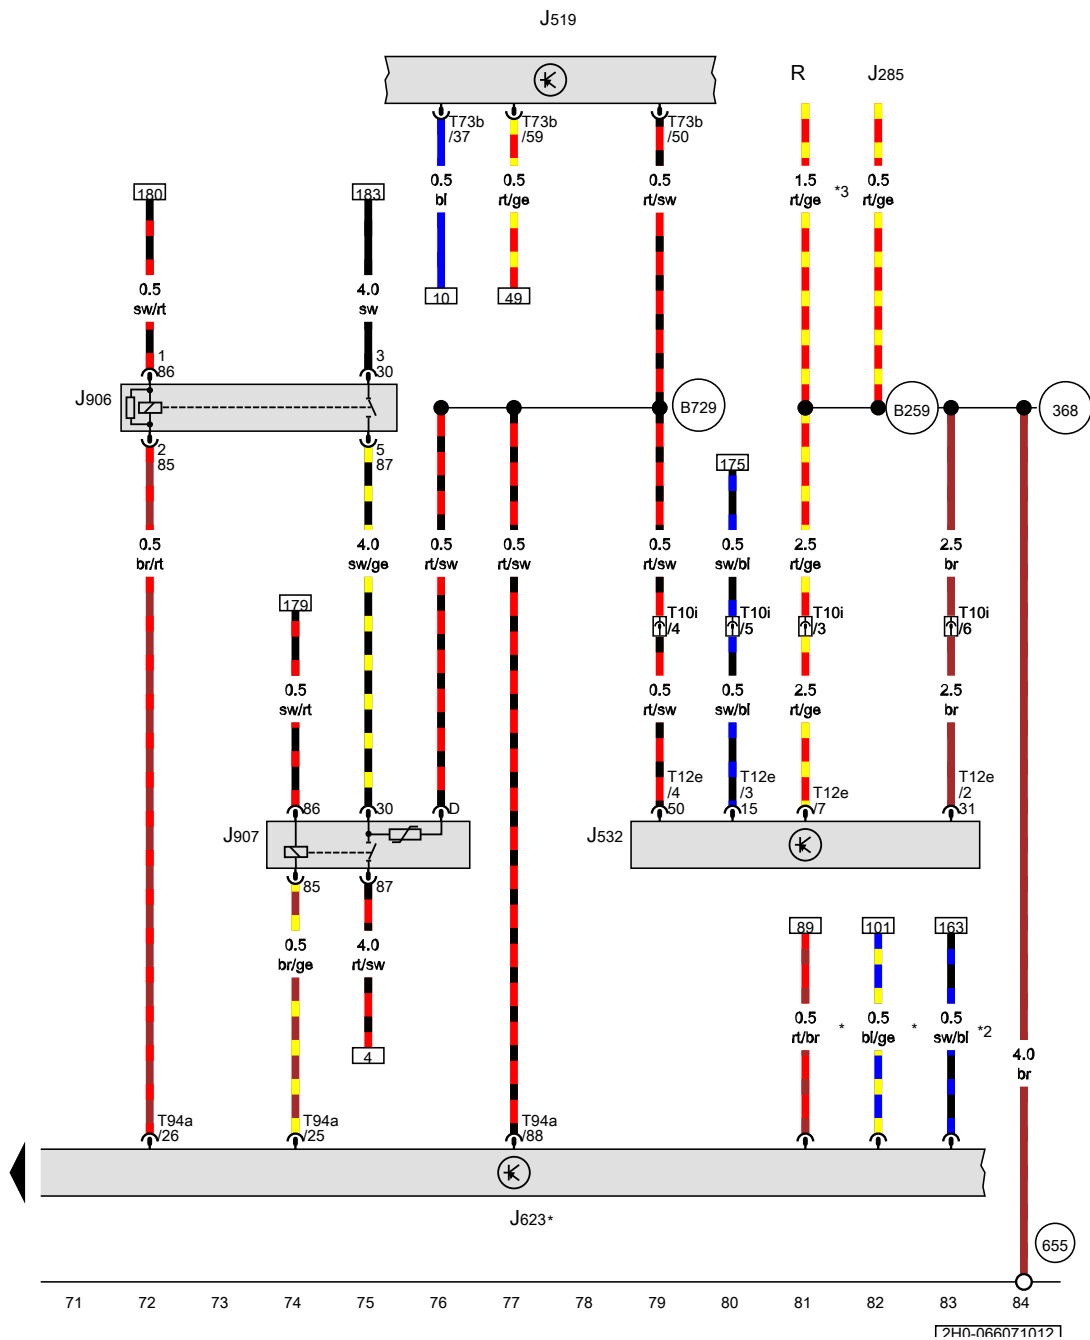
J519

R J285

T73b /37 T73b /59 T73b /50

0.5 bl 0.5 rt/ge 0.5 rt/sw 1.5 rt/ge *3 0.5 rt/ge

180 183

10 49

0.5 sw/rt 4.0 sw

1 86 3 30

J906

B729 B259 368

2 85 5 87

175

0.5 br/rt 4.0 sw/ge 0.5 rt/sw 0.5 rt/sw 0.5 rt/sw 0.5 sw/bl 2.5 rt/ge 2.5 br

T10i /4 T10i /5 T10i /3 T10i /6

179

0.5 sw/rt

0.5 rt/sw 0.5 sw/bl 2.5 rt/ge 2.5 br

T12e /4 50 T12e /3 15 T12e /7 T12e /2 31

86 30 D

J907 J532

85 87

89 101 163

0.5 br/ge 4.0 rt/sw

0.5 rt/br * 0.5 bl/ge * 0.5 sw/bl *2

4 4.0 br

T94a /26 T94a /25 T94a /88

J623*

655

71 72 73 74 75 76 77 78 79 80 81 82 83 84

2H0-066071012